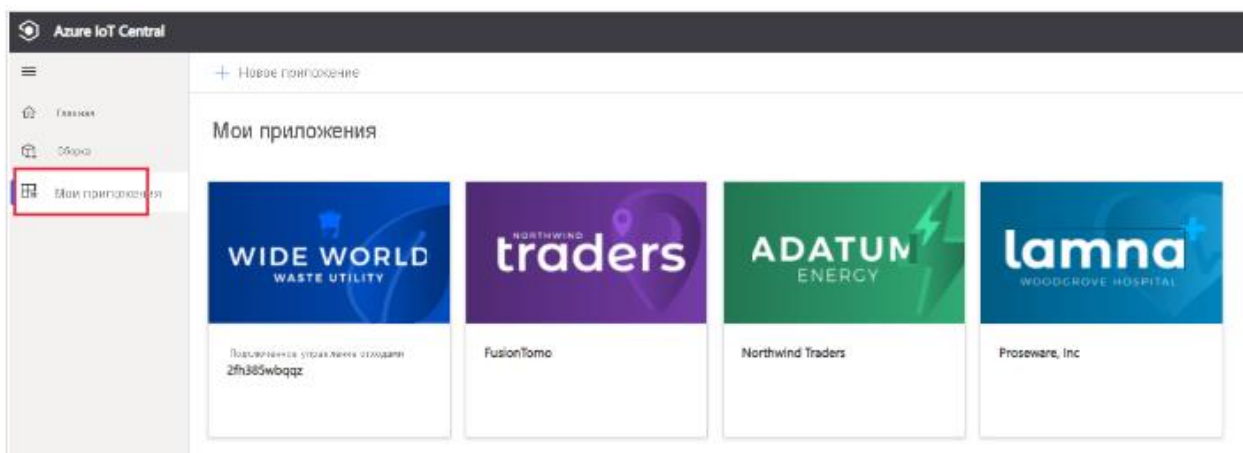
Azure IoT Central

Новое приложение

Главная

Сборка

Мои приложения

Мои приложения

WIDE WORLD
WASTE UTILITY

Подключенное управление отходами
2fh385wbqqz

NORTHWIND
traders

FusionTomo

ADATUM
ENERGY

Northwind Traders

lamna
WOODGROVE HOSPITAL

Proseware, Inc